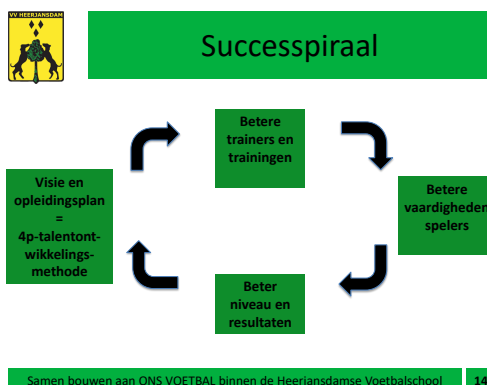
VV HEERJANSDAM

Successpiraal

Betere trainers en trainingen

Betere vaardigheden spelers

Beter niveau en resultaten

Visie en opleidingsplan = 4p-talentontwikkelingsmethode

Samen bouwen aan ONS VOETBAL binnen de Heerjansdamse Voetbalschool

14